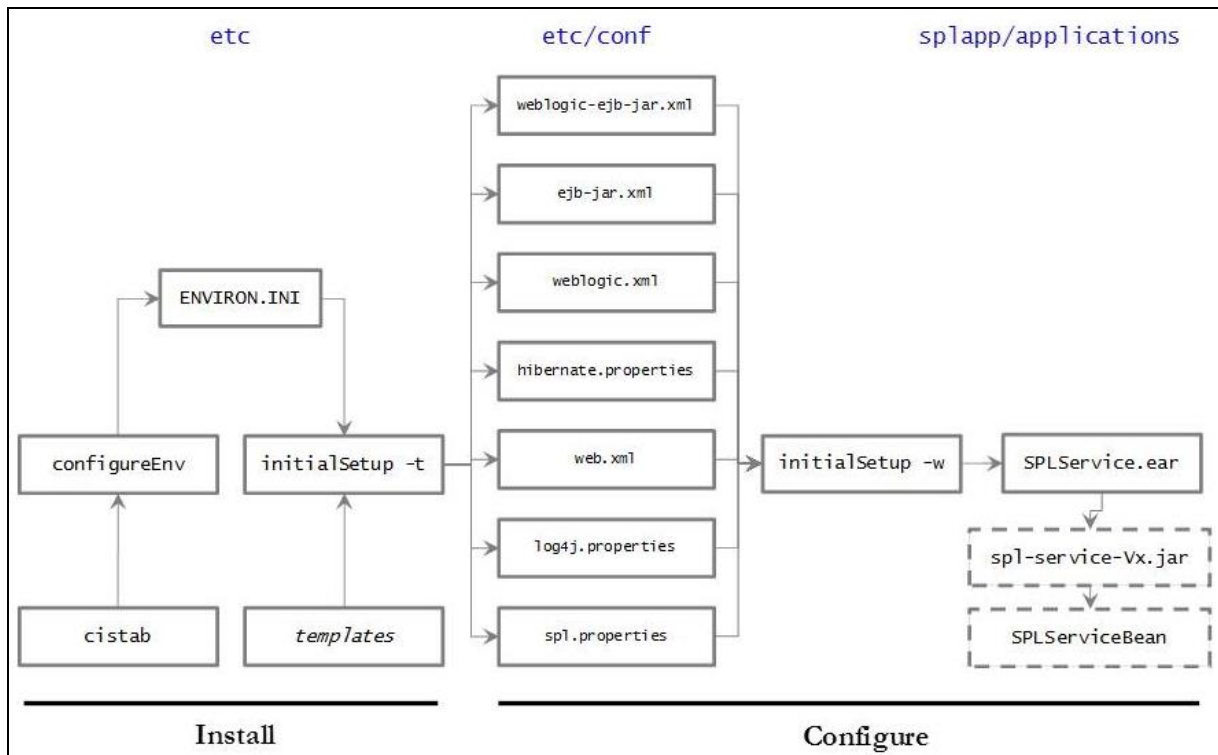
etc

etc/conf

splapp/applications

weblogic-ejb-jar.xml

ejb-jar.xml

weblogic.xml

hibernate.properties

web.xml

log4j.properties

spl.properties

ENVIRON.INI

configureEnv

initialSetup -t

cistab

templates

initialSetup -w

SPLService.ear

spl-service-Vx.jar

SPLServiceBean

Install

Configure